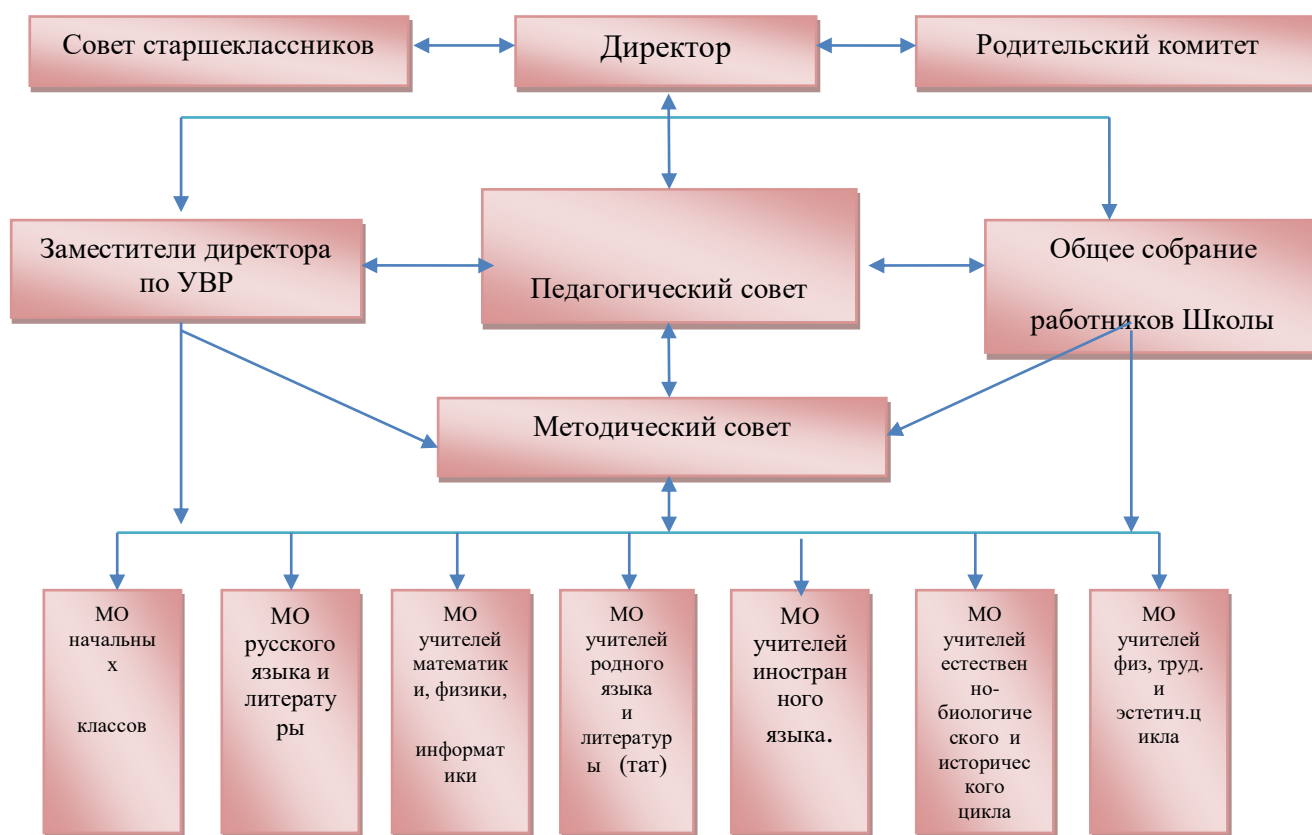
Совет старшеклассников

Директор

Родительский комитет

Заместители директора по УВР

Педагогический совет

Общее собрание работников Школы

Методический совет

МО начальных классов

МО русского языка и литературы

МО учителей математики, физики, информатики

МО учителей родного языка и литературы (тат)

МО учителей иностранного языка.

МО учителей естественно-биологического и исторического цикла

МО учителей физ, труд. и эстетич.цикла